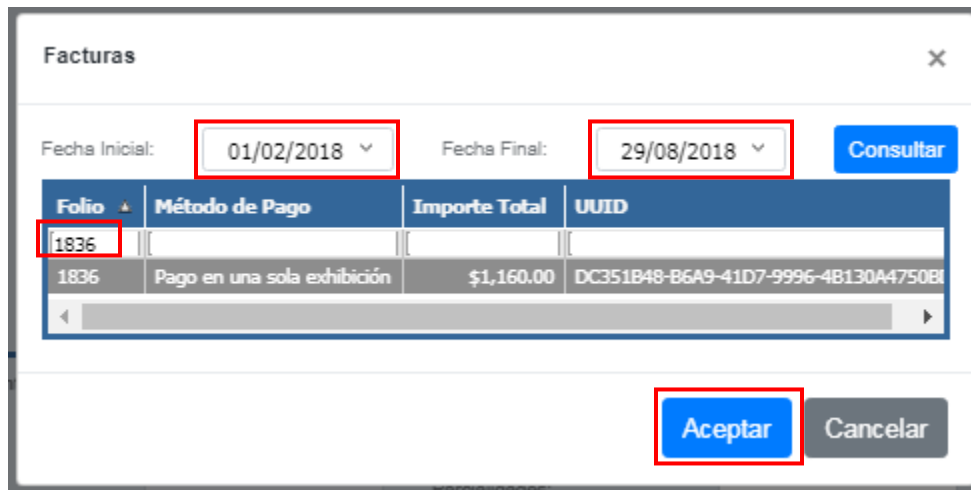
Facturas

×

Fecha Inicial: 01/02/2018 Fecha Final: 29/08/2018 Consultar

| Folio | Método de Pago | Importe Total | UUID |
|---|---|---|---|
| 1836 | | | |
| 1836 | Pago en una sola exhibición | $1,160.00 | DC351B48-B6A9-41D7-9996-4B130A4750B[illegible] |

Aceptar Cancelar